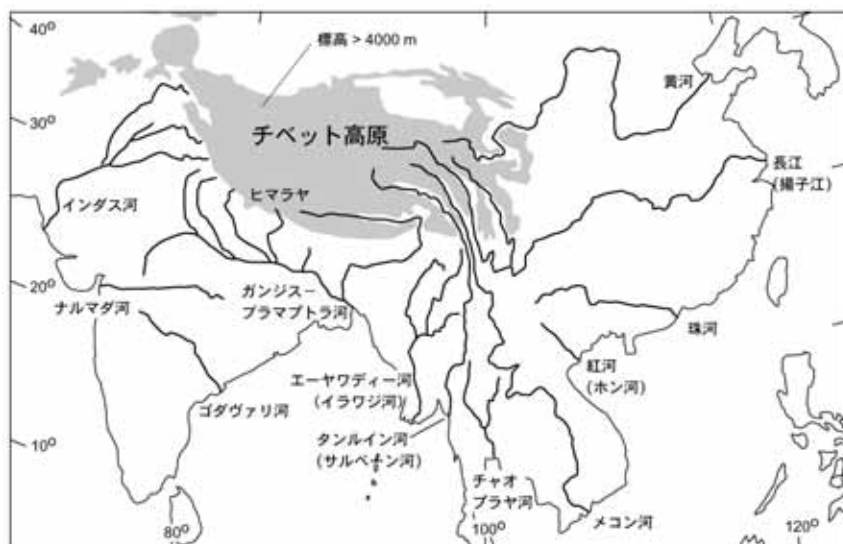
40°
30°
20°
10°
80°
100°
120°

標高 > 4000 m
チベット高原
ヒマラヤ
インダス河
ナルマダ河
ガンジス－ブラマプトラ河
ゴダヴァリ河
エーヤワディー河
(イラワジ河)
タンルイン河
(サルウィン河)
チャオプラヤ河
メコン河
紅河
(ホン河)
珠河
長江
(揚子江)
黄河